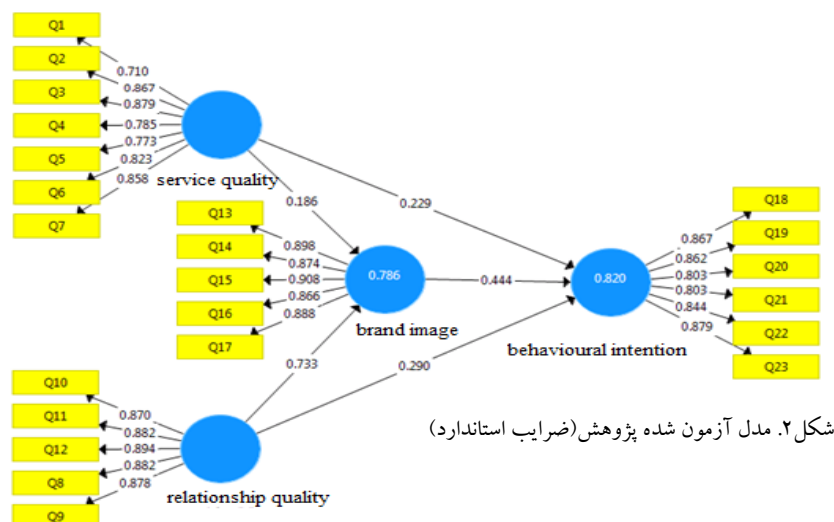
Q1
Q2
Q3
Q4
Q5
Q6
Q7
0.710
0.867
0.879
0.785
0.773
0.823
0.858
service quality
0.186
0.229
Q13
Q14
Q15
Q16
Q17
0.898
0.874
0.908
0.866
0.888
0.786
brand image
0.444
0.820
behavioural intention
Q18
Q19
Q20
Q21
Q22
Q23
0.867
0.862
0.803
0.803
0.844
0.879
Q10
Q11
Q12
Q8
Q9
0.870
0.882
0.894
0.882
0.878
relationship quality
0.733
0.290
شکل۲. مدل آزمون شده پژوهش(ضرایب استاندارد)